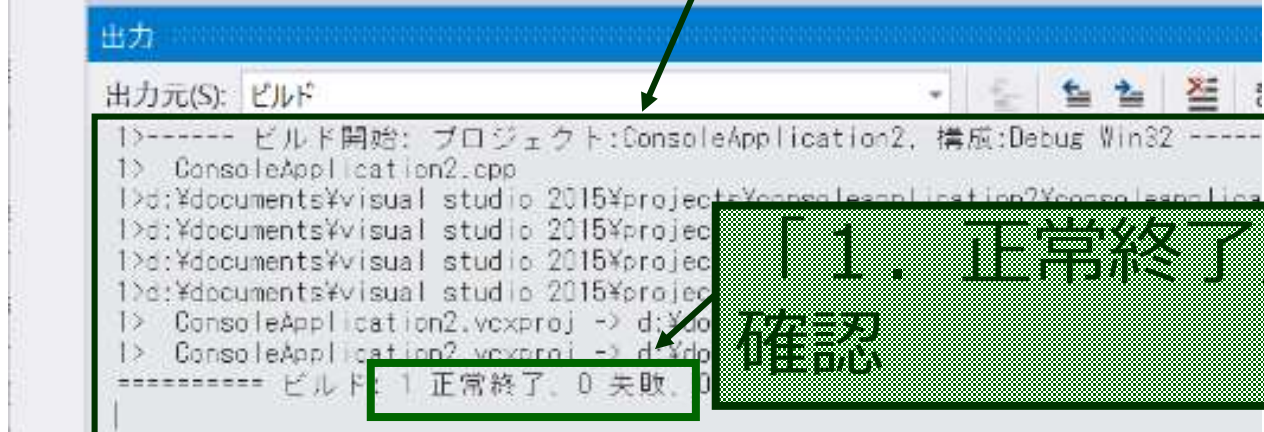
出力

出力元(S): ビルド

1>------ ビルド開始: プロジェクト:ConsoleApplication2, 構成:Debug Win32 ------
1> ConsoleApplication2.cpp
1>d:¥documents¥visual studio 2015¥projects¥consoleapplication2¥consoleapplica
1>d:¥documents¥visual studio 2015¥projec
1>d:¥documents¥visual studio 2015¥projec
1>d:¥documents¥visual studio 2015¥projec
1> ConsoleApplication2.vcxproj -> d:¥do
1> ConsoleApplication2.vcxproj -> d:¥do
========== ビルド: 1 正常終了、0 失敗、0

「1. 正常終了
確認